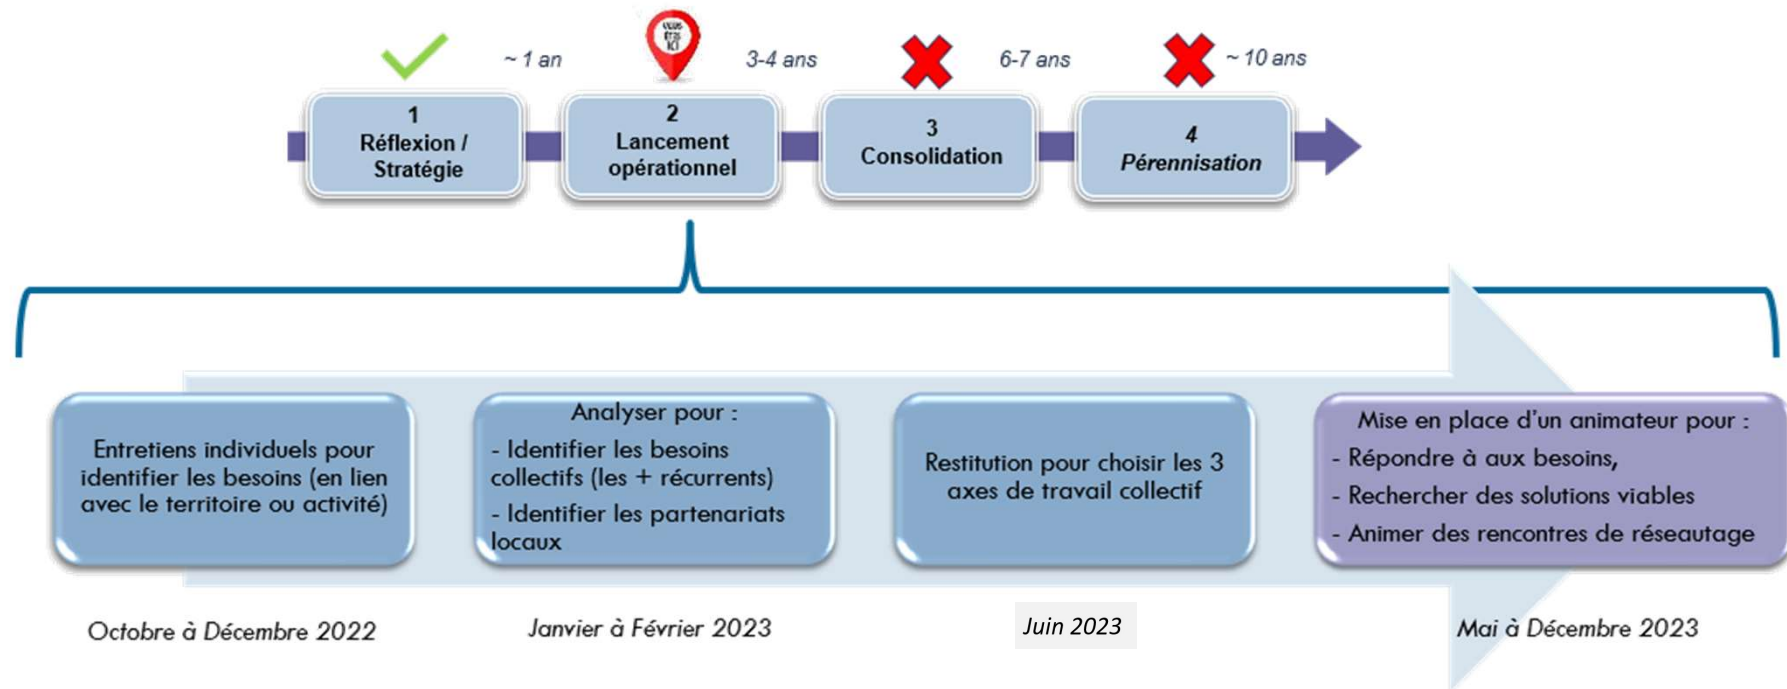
~ 1 an

VOUS ÊTES ICI

3-4 ans

6-7 ans

~ 10 ans

1
Réflexion / Stratégie

2
Lancement opérationnel

3
Consolidation

4
*Pérennisation*

Entretiens individuels pour identifier les besoins (en lien avec le territoire ou activité)

Analyser pour :
- Identifier les besoins collectifs (les + récurrents)
- Identifier les partenariats locaux

Restitution pour choisir les 3 axes de travail collectif

Mise en place d'un animateur pour :
- Répondre à aux besoins,
- Rechercher des solutions viables
- Animer des rencontres de réseautage

Octobre à Décembre 2022

Janvier à Février 2023

Juin 2023

Mai à Décembre 2023